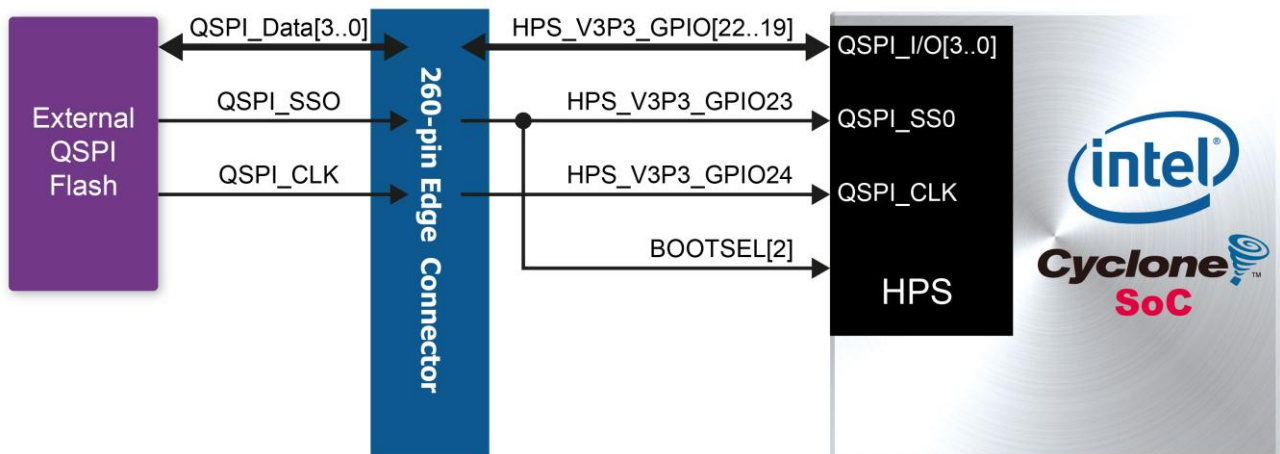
External QSPI Flash

QSPI_Data[3..0]

QSPI_SSO

QSPI_CLK

260-pin Edge Connector

HPS_V3P3_GPIO[22..19]

HPS_V3P3_GPIO23

HPS_V3P3_GPIO24

BOOTSEL[2]

QSPI_I/O[3..0]

QSPI_SS0

QSPI_CLK

HPS

intel

Cyclone

SoC